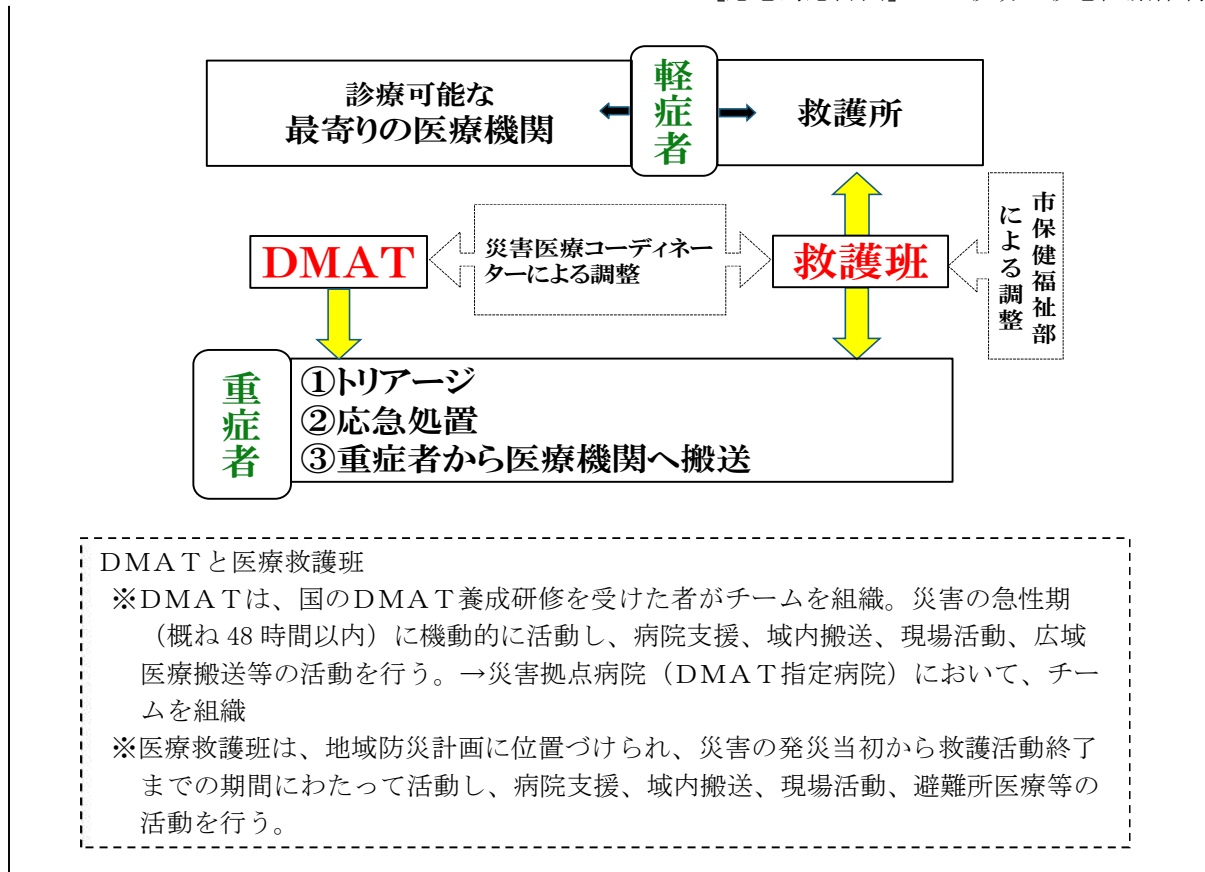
診療可能な
最寄りの医療機関

軽
症
者

救護所

DMAT

災害医療コーディネーターによる調整

救護班

市保健福祉部による調整

重
症
者

①トリアージ
②応急処置
③重症者から医療機関へ搬送

ＤＭＡＴと医療救護班
※ＤＭＡＴは、国のＤＭＡＴ養成研修を受けた者がチームを組織。災害の急性期（概ね 48 時間以内）に機動的に活動し、病院支援、域内搬送、現場活動、広域医療搬送等の活動を行う。→災害拠点病院（ＤＭＡＴ指定病院）において、チームを組織
※医療救護班は、地域防災計画に位置づけられ、災害の発災当初から救護活動終了までの期間にわたって活動し、病院支援、域内搬送、現場活動、避難所医療等の活動を行う。